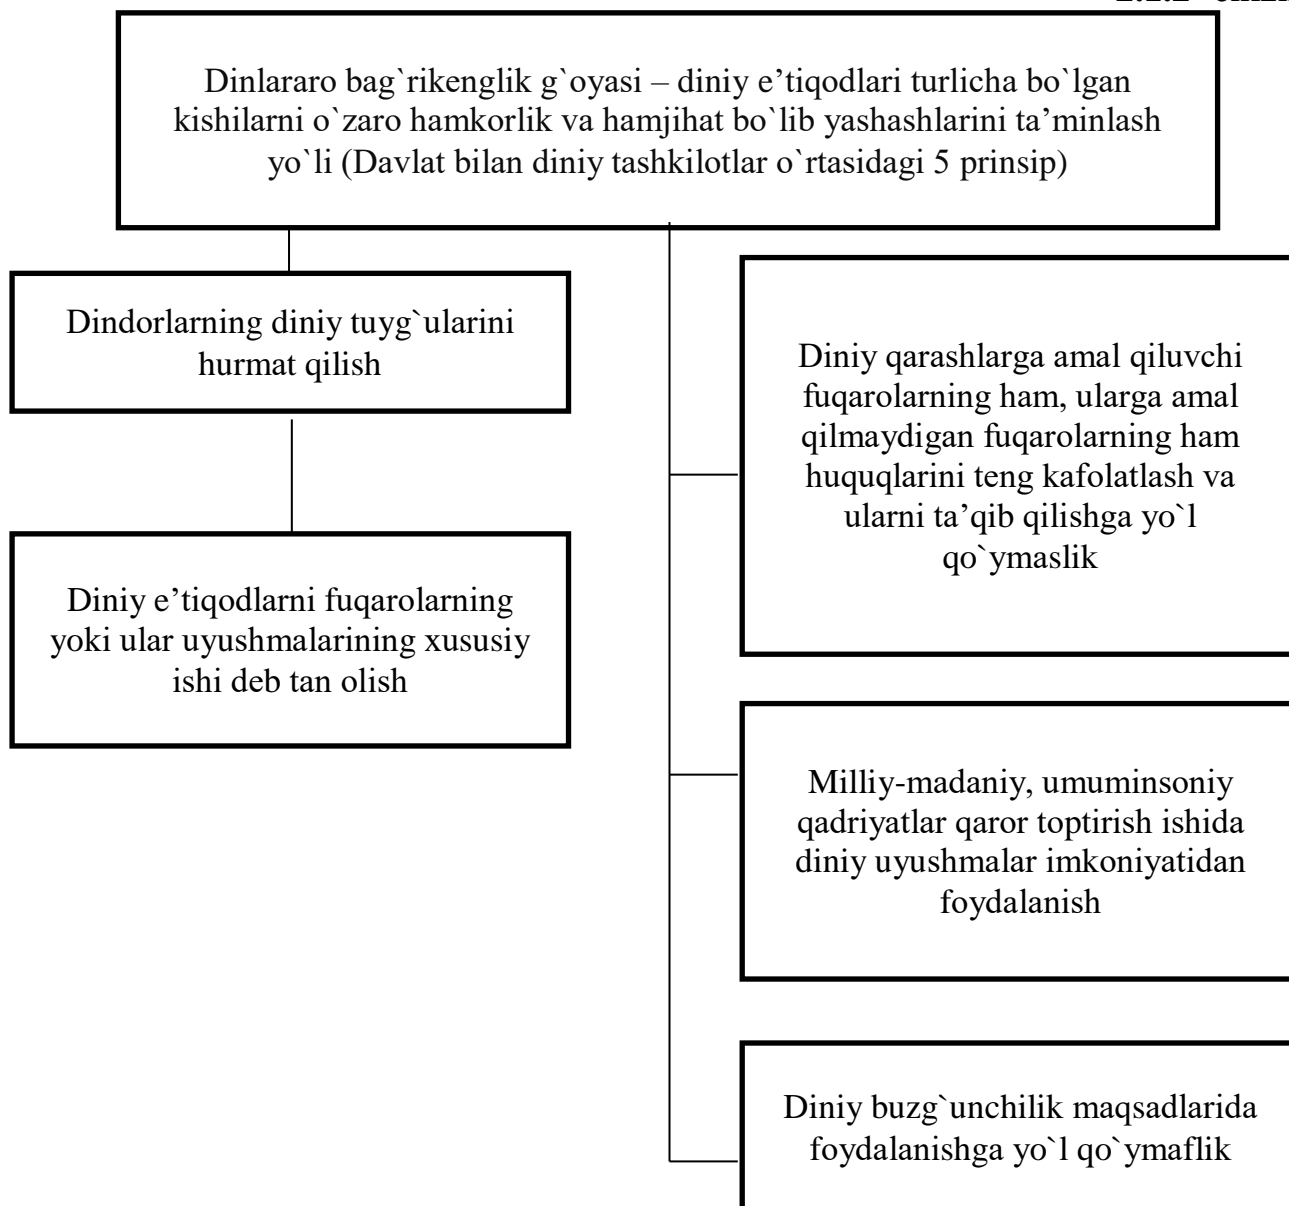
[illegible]

Dinlararo bag`rikenglik g`oyasi – diniy e'tiqodlari turlicha bo`lgan kishilarni o`zaro hamkorlik va hamjihat bo`lib yashashlarini ta'minlash yo`li (Davlat bilan diniy tashkilotlar o`rtasidagi 5 prinsip)

Dindorlarning diniy tuyg`ularini hurmat qilish

Diniy e'tiqodlarni fuqarolarning yoki ular uyushmalarining xususiy ishi deb tan olish

Diniy qarashlarga amal qiluvchi fuqarolarning ham, ularga amal qilmaydigan fuqarolarning ham huquqlarini teng kafolatlash va ularni ta'qib qilishga yo`l qo`ymaslik

Milliy-madaniy, umuminsoniy qadriyatlar qaror toptirish ishida diniy uyushmalar imkoniyatidan foydalanish

Diniy buzg`unchilik maqsadlarida foydalanishga yo`l qo`ymaflik